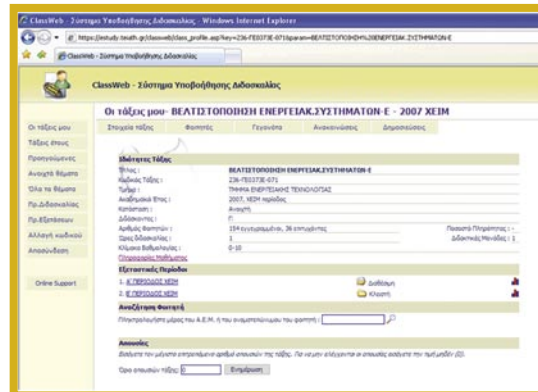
ClassWeb - Σύστημα Υποβοήθησης Διδασκαλίας - Windows Internet Explorer

https://estudy.teiath.gr/classweb/class_profile.asp?key=236-ΤΕΟ373Ε-071&param=ΒΕΛΤΙΣΤΟΠΟΙΗΣΗ%20ΕΝΕΡΓΕΙΑΚ.ΣΥΣΤΗΜΑΤΩΝ-Ε

ClassWeb - Σύστημα Υποβοήθησης Διδασκαλίας

ClassWeb - Σύστημα Υποβοήθησης Διδασκαλίας

Οι τάξεις μου- ΒΕΛΤΙΣΤΟΠΟΙΗΣΗ ΕΝΕΡΓΕΙΑΚ.ΣΥΣΤΗΜΑΤΩΝ-Ε - 2007 ΧΕΙΜ

Οι τάξεις μου
Τάξεις έτους
Προηγούμενες
Ανοιχτά θέματα
Όλα τα θέματα
Πρ.Διδασκαλίας
Πρ.Εξετάσεων
Αλλαγή κωδικού
Αποσύνδεση

Online Support

Στοιχεία τάξης | Φοιτητές | Γεγονότα | Ανακοινώσεις | Δημοσιεύσεις

Ιδιότητες Τάξης

Τίτλος : ΒΕΛΤΙΣΤΟΠΟΙΗΣΗ ΕΝΕΡΓΕΙΑΚ.ΣΥΣΤΗΜΑΤΩΝ-Ε
Κωδικός Τάξης : 236-ΤΕΟ373Ε-071
Τμήμα : ΤΜΗΜΑ ΕΝΕΡΓΕΙΑΚΗΣ ΤΕΧΝΟΛΟΓΙΑΣ
Ακαδημαϊκό Έτος : 2007, ΧΕΙΜ περίοδος
Κατάσταση : Ανοιχτή
Διδάσκοντες : Π
Αριθμός Φοιτητών : 154 εγγεγραμμένοι, 36 επιτυχόντες
Ποσοστό Πληρότητας : -
Ώρες Διδασκαλίας : 1
Διδακτικές Μονάδες : 1
Κλίμακα Βαθμολογίας : 0-10
Πληροφορίες Μαθήματος

Εξεταστικές Περίοδοι

1. Α' ΠΕΡΙΟΔΟΣ ΧΕΙΜ
Διαθέσιμη
2. Β' ΠΕΡΙΟΔΟΣ ΧΕΙΜ
Κλειστή

Αναζήτηση Φοιτητή

Πληκτρολογήστε μέρος του Α.Ε.Μ. ή του ονοματεπωνύμου του φοιτητή :

Απουσίες

Εισάγετε τον μέγιστο επιτρεπόμενο αριθμό απουσιών της τάξης. Για να μην ελέγχονται οι απουσίες εισάγετε την τιμή μηδέν (0).

Όριο απουσιών τάξης: 0 Ενημέρωση